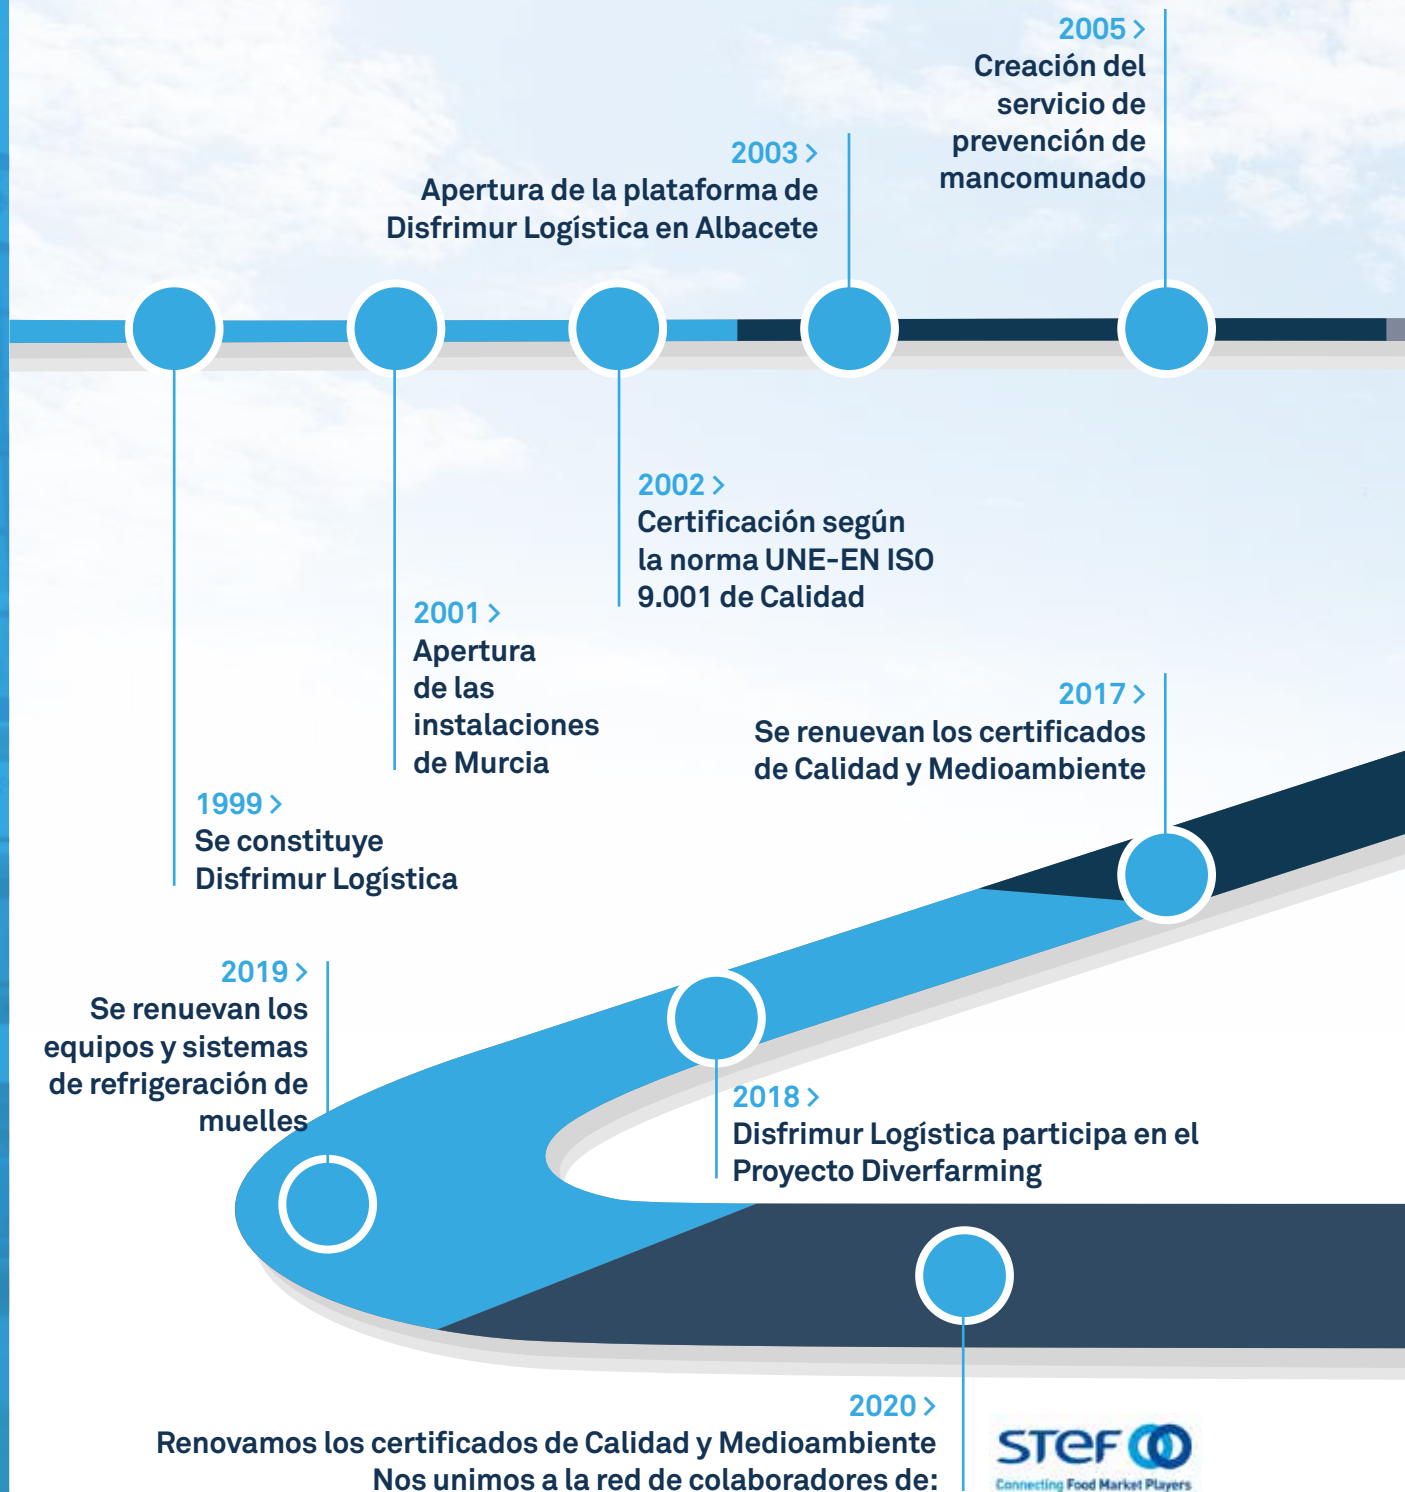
2005 >
Creación del servicio de prevención de mancomunado

2003 >
Apertura de la plataforma de Disfrimur Logística en Albacete

2002 >
Certificación según la norma UNE-EN ISO 9.001 de Calidad

2001 >
Apertura de las instalaciones de Murcia

2017 >
Se renuevan los certificados de Calidad y Medioambiente

1999 >
Se constituye Disfrimur Logística

2019 >
Se renuevan los equipos y sistemas de refrigeración de muelles

2018 >
Disfrimur Logística participa en el Proyecto Diverfarming

2020 >
Renovamos los certificados de Calidad y Medioambiente
Nos unimos a la red de colaboradores de:

STEF
Connecting Food Market Players